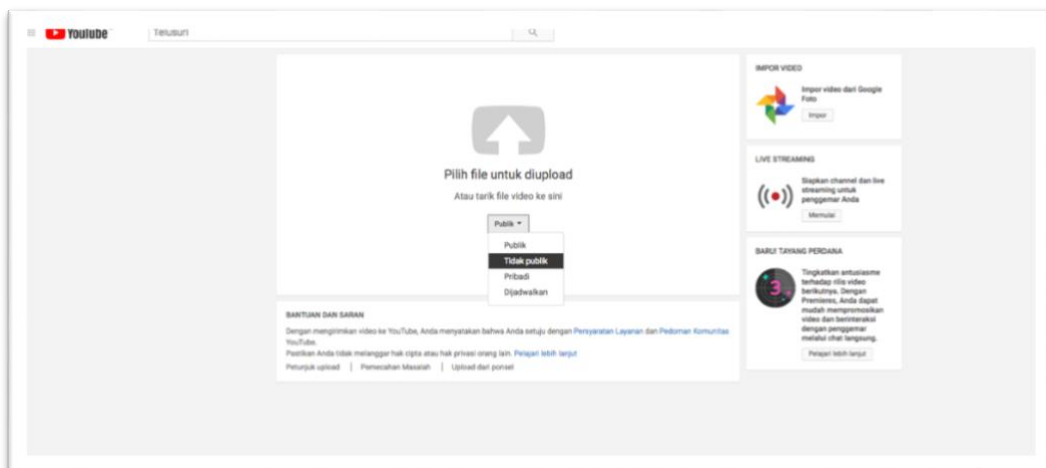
YouTube

Telusuri

Pilih file untuk diupload

Atau tarik file video ke sini

Publik ▾

Publik
Tidak publik
Pribadi
Dijadwalkan

BANTUAN DAN SARAN

Dengan mengirimkan video ke YouTube, Anda menyatakan bahwa Anda setuju dengan Persyaratan Layanan dan Pedoman Komunitas YouTube.

Pastikan Anda tidak melanggar hak cipta atau hak privasi orang lain. Pelajari lebih lanjut

Petunjuk upload | Pemecahan Masalah | Upload dari ponsel

IMPOR VIDEO

Impor video dari Google Foto

Impor

LIVE STREAMING

Siapkan channel dan live streaming untuk penggemar Anda

Memulai

BARU! TAYANG PERDANA

Tingkatkan antusiasme terhadap rilis video berikutnya. Dengan Premieres, Anda dapat mudah mempromosikan video dan berinteraksi dengan penggemar melalui chat langsung.

Pelajari lebih lanjut